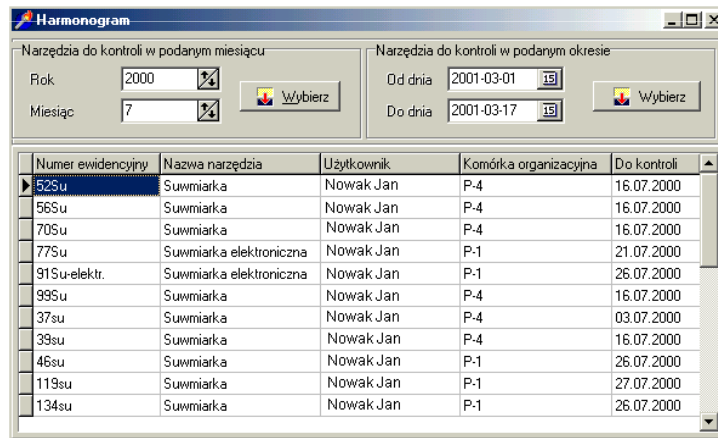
Harmonogram

Narzędzia do kontroli w podanym miesiącu
Rok 2000
Miesiąc 7
Wybierz

Narzędzia do kontroli w podanym okresie
Od dnia 2001-03-01 15
Do dnia 2001-03-17 15
Wybierz

| Numer ewidencyjny | Nazwa narzędzia | Użytkownik | Komórka organizacyjna | Do kontroli |
|---|---|---|---|---|
| 52Su | Suwmiarka | Nowak Jan | P-4 | 16.07.2000 |
| 56Su | Suwmiarka | Nowak Jan | P-4 | 16.07.2000 |
| 70Su | Suwmiarka | Nowak Jan | P-4 | 16.07.2000 |
| 77Su | Suwmiarka elektroniczna | Nowak Jan | P-1 | 21.07.2000 |
| 91Su-elektr. | Suwmiarka elektroniczna | Nowak Jan | P-1 | 26.07.2000 |
| 99Su | Suwmiarka | Nowak Jan | P-4 | 16.07.2000 |
| 37su | Suwmiarka | Nowak Jan | P-4 | 03.07.2000 |
| 39su | Suwmiarka | Nowak Jan | P-4 | 16.07.2000 |
| 46su | Suwmiarka | Nowak Jan | P-1 | 26.07.2000 |
| 119su | Suwmiarka | Nowak Jan | P-1 | 27.07.2000 |
| 134su | Suwmiarka | Nowak Jan | P-1 | 26.07.2000 |